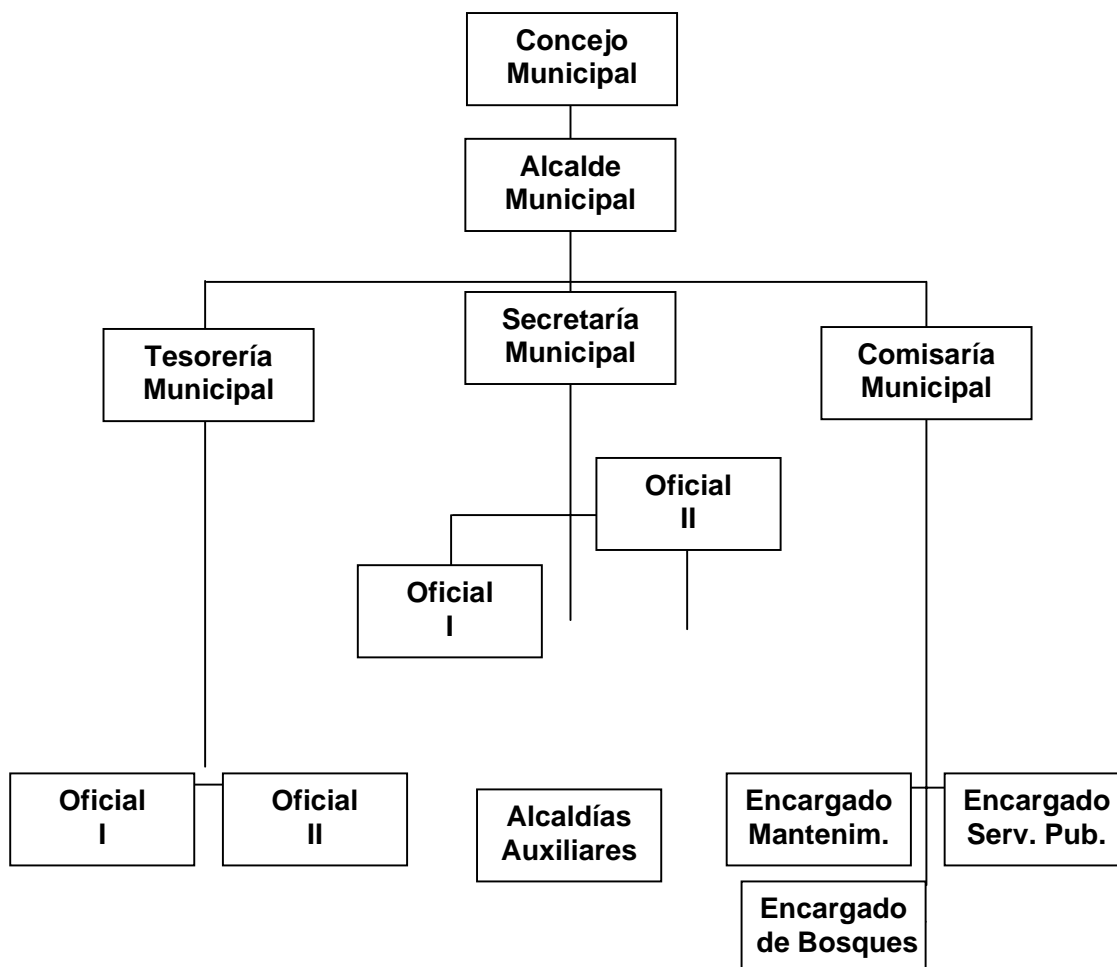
Concejo Municipal

Alcalde Municipal

Tesorería Municipal

Secretaría Municipal

Comisaría Municipal

Oficial II

Oficial I

Oficial I

Oficial II

Alcaldías Auxiliares

Encargado Mantenim.

Encargado Serv. Pub.

Encargado de Bosques